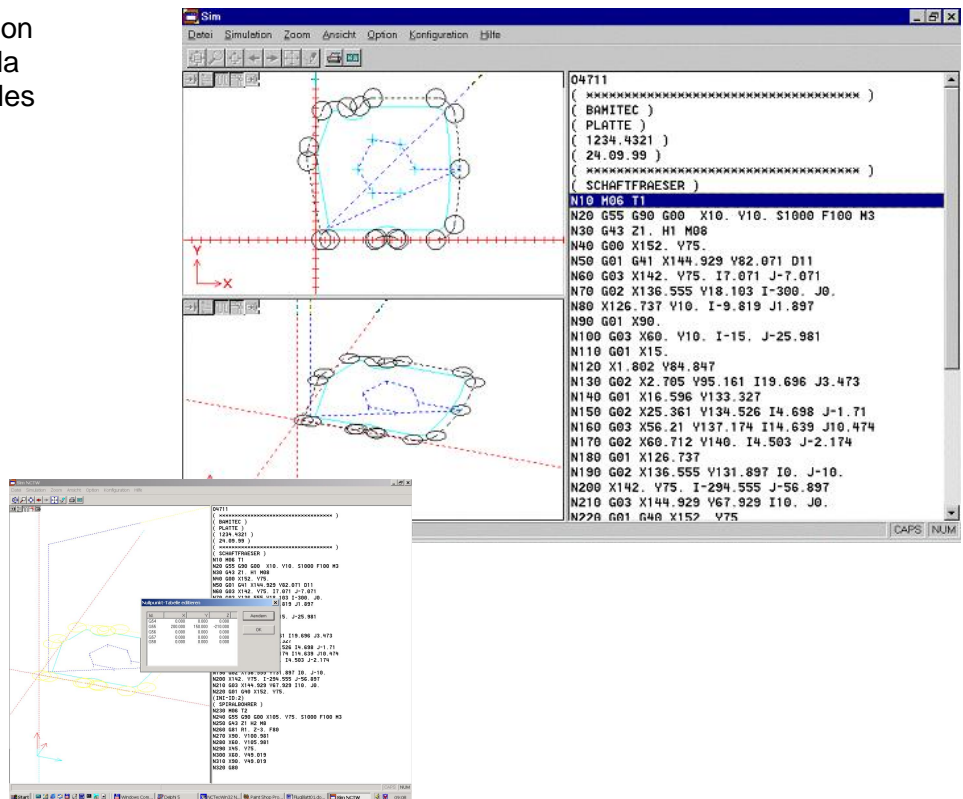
on
la
les

Sim

Datei Simulation Zoom Ansicht Option Konfiguration Hilfe

Y
X

O4711
( ****************************** )
( BAMITEC )
( PLATTE )
( 1234.4321 )
( 24.09.99 )
( ****************************** )
( SCHAFTFRAESER )
N10 M06 T1
N20 G55 G90 G00 X10. Y10. S1000 F100 M3
N30 G43 Z1. H1 M08
N40 G00 X152. Y75.
N50 G01 G41 X144.929 Y82.071 D11
N60 G03 X142. Y75. I7.071 J-7.071
N70 G02 X136.555 Y18.103 I-300. J0.
N80 X126.737 Y10. I-9.819 J1.897
N90 G01 X90.
N100 G03 X60. Y10. I-15. J-25.981
N110 G01 X15.
N120 X1.802 Y84.847
N130 G02 X2.705 Y95.161 I19.696 J3.473
N140 G01 X16.596 Y133.327
N150 G02 X25.361 Y134.526 I4.698 J-1.71
N160 G03 X56.21 Y137.174 I14.639 J10.474
N170 G02 X60.712 Y140. I4.503 J-2.174
N180 G01 X126.737
N190 G02 X136.555 Y131.897 I0. J-10.
N200 X142. Y75. I-294.555 J-56.897
N210 G03 X144.929 Y67.929 I10. J0.
N220 G01 G40 X152. Y75

CAPS NUM

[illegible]